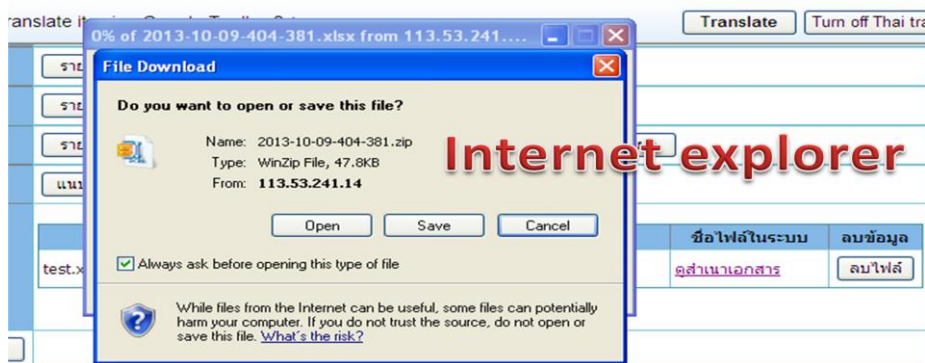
ranslate it using Google Toolbar 2

Translate

Turn off Thai tra

0% of 2013-10-09-404-381.xlsx from 113.53.241....

File Download

Do you want to open or save this file?

Name: 2013-10-09-404-381.zip

Type: WinZip File, 47.8KB

From: 113.53.241.14

Internet explorer

Open

Save

Cancel

Always ask before opening this type of file

While files from the Internet can be useful, some files can potentially harm your computer. If you do not trust the source, do not open or save this file. What's the risk?

รา

รา

รา

แนบ

test.x

ชื่อไฟล์ในระบบ

ลบข้อมูล

ดูสำเนาเอกสาร

ลบไฟล์